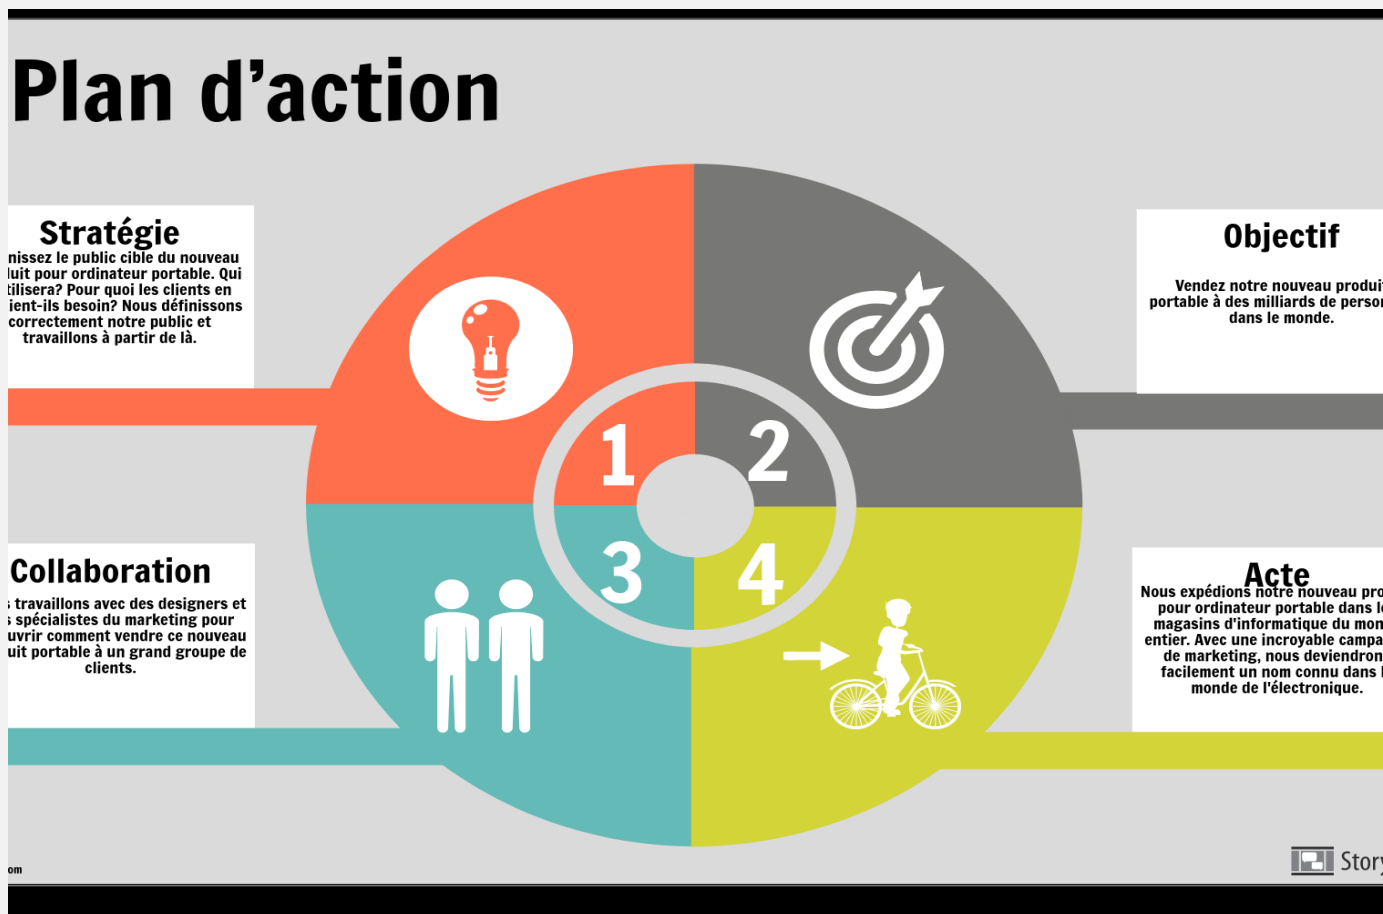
Plan d'action

Stratégie
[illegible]nissez le public cible du nouveau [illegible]luit pour ordinateur portable. Qui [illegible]tilisera? Pour quoi les clients en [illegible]ient-ils besoin? Nous définissons correctement notre public et travaillons à partir de là.

Objectif
Vendez notre nouveau produi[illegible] portable à des milliards de perso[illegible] dans le monde.

1
2
3
4

Collaboration
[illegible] travaillons avec des designers et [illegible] spécialistes du marketing pour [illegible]uvrir comment vendre ce nouveau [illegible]uit portable à un grand groupe de clients.

Acte
Nous expédions notre nouveau pro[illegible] pour ordinateur portable dans l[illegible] magasins d'informatique du mon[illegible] entier. Avec une incroyable campa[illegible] de marketing, nous deviendron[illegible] facilement un nom connu dans l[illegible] monde de l'électronique.

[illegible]om

Story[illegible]